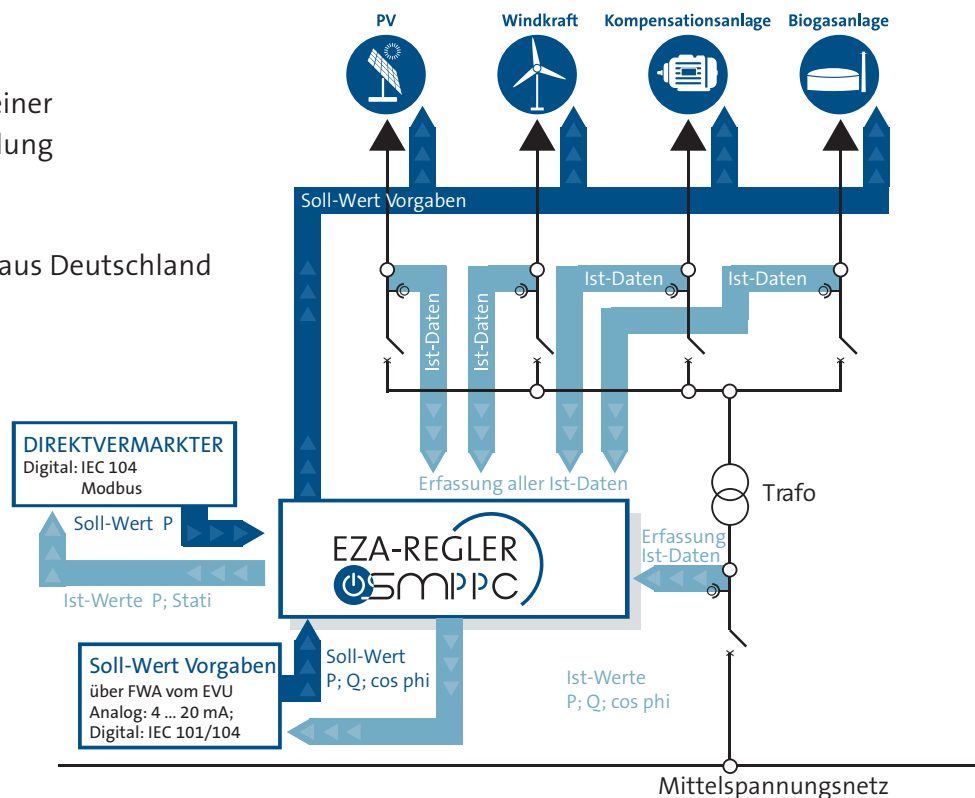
einer
dlung

aus Deutschland

PV
Windkraft
Kompensationsanlage
Biogasanlage

Soll-Wert Vorgaben

Ist-Daten
Ist-Daten
Ist-Daten
Ist-Daten

Erfassung aller Ist-Daten

Trafo

DIREKTVERMARKTER
Digital: IEC 104
Modbus

Soll-Wert P

Ist-Werte P; Stati

EZA-REGLER
SMPPC

Erfassung
Ist-Daten

Soll-Wert Vorgaben
über FWA vom EVU
Analog: 4 ... 20 mA;
Digital: IEC 101/104

Soll-Wert
P; Q; cos phi

Ist-Werte
P; Q; cos phi

Mittelspannungsnetz